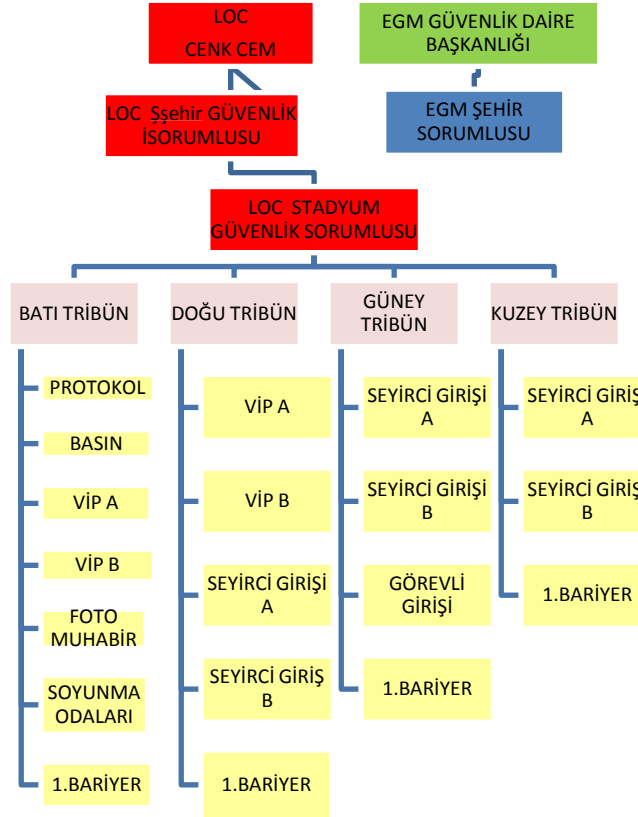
LOC
CENK CEM

EGM GÜVENLİK DAİRE BAŞKANLIĞI

LOC Şşehir GÜVENLİK İSORUMLUSU

EGM ŞEHİR SORUMLUSU

LOC STADYUM GÜVENLİK SORUMLUSU

BATI TRİBÜN

PROTOKOL

BASIN

VİP A

VİP B

FOTO MUHABİR

SOYUNMA ODALARI

1.BARİYER

DOĞU TRİBÜN

VİP A

VİP B

SEYİRCİ GİRİŞİ A

SEYİRCİ GİRİŞ B

1.BARİYER

GÜNEY TRİBÜN

SEYİRCİ GİRİŞİ A

SEYİRCİ GİRİŞİ B

GÖREVLİ GİRİŞİ

1.BARİYER

KUZEY TRİBÜN

SEYİRCİ GİRİŞ A

SEYİRCİ GİRİŞ B

1.BARİYER